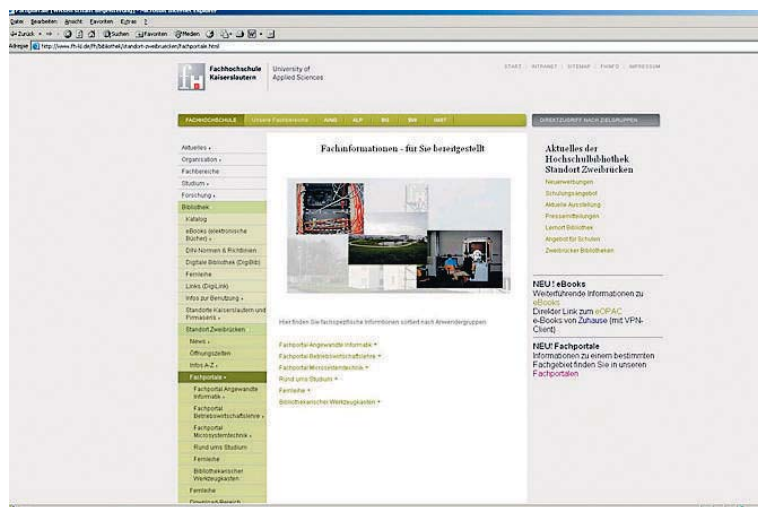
Datei Bearbeiten Ansicht Favoriten Extras ?
Zurück Suchen Favoriten Medien
Adresse http://www.fh-kl.de/fh/bibliothek/standort-zweibruecken/fachportale.html

Fachhochschule Kaiserslautern University of Applied Sciences

START | INTRANET | SITEMAP | THINFO | IMPRESSUM

FACHHOCHSCHULE | Unsere Fachbereiche | AING | ALP | BG | BW | IMST

DIREKTZUGRIFF NACH ZIELGRUPPEN

Aktuelles
Organisation
Fachbereiche
Studium
Forschung
Bibliothek
Katalog
eBooks (elektronische Bücher)
DIN-Normen & Richtlinien
Digitale Bibliothek (DigiBib)
Fernleihe
Links (DigiLink)
Infos zur Benutzung
Standorte Kaiserslautern und Pirmasens
Standort Zweibrücken
News
Öffnungszeiten
Infos A-Z
Fachportale
Fachportal Angewandte Informatik
Fachportal Betriebswirtschaftslehre
Fachportal Microsystemtechnik
Rund ums Studium
Fernleihe
Bibliothekarischer Werkzeugkasten
Fernleihe
Download-Bereich

Fachinformationen - für Sie bereitgestellt

Hier finden Sie fachspezifische Informationen sortiert nach Anwendergruppen:

Fachportal Angewandte Informatik
Fachportal Betriebswirtschaftslehre
Fachportal Microsystemtechnik
Rund ums Studium
Fernleihe
Bibliothekarischer Werkzeugkasten

Aktuelles der Hochschulbibliothek Standort Zweibrücken
Neuerwerbungen
Schulungsangebot
Aktuelle Ausstellung
Pressemitteilungen
Lernort Bibliothek
Angebot für Schulen
Zweibrücker Bibliotheken

NEU! eBooks
Weiterführende Informationen zu eBooks
Direkter Link zum eOPAC
e-Books von Zuhause (mit VPN-Client)

NEU! Fachportale
Informationen zu einem bestimmten Fachgebiet finden Sie in unseren Fachportalen